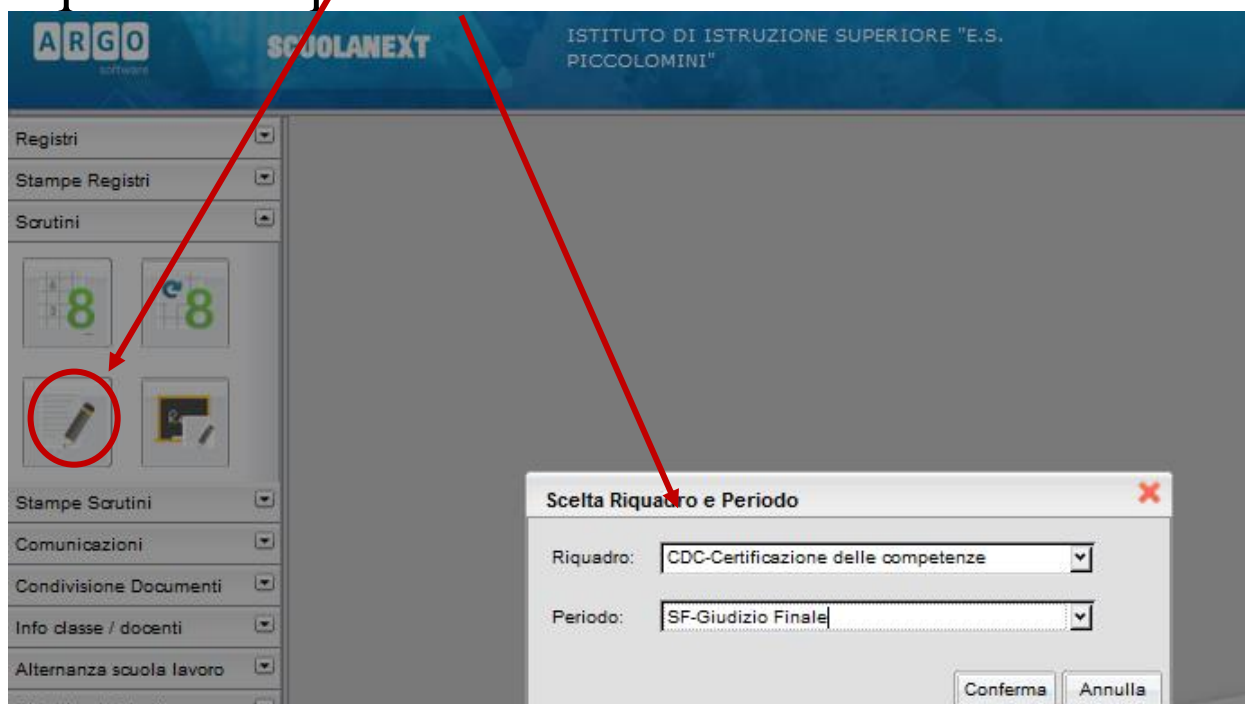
ARGO software

SCUOLANEXT

ISTITUTO DI ISTRUZIONE SUPERIORE "E.S. PICCOLOMINI"

Registri

Stampe Registri

Scrutini

Stampe Scrutini

Comunicazioni

Condivisione Documenti

Info classe / docenti

Alternanza scuola lavoro

Scelta Riquadro e Periodo

Riquadro: CDC-Certificazione delle competenze

Periodo: SF-Giudizio Finale

Conferma

Annulla